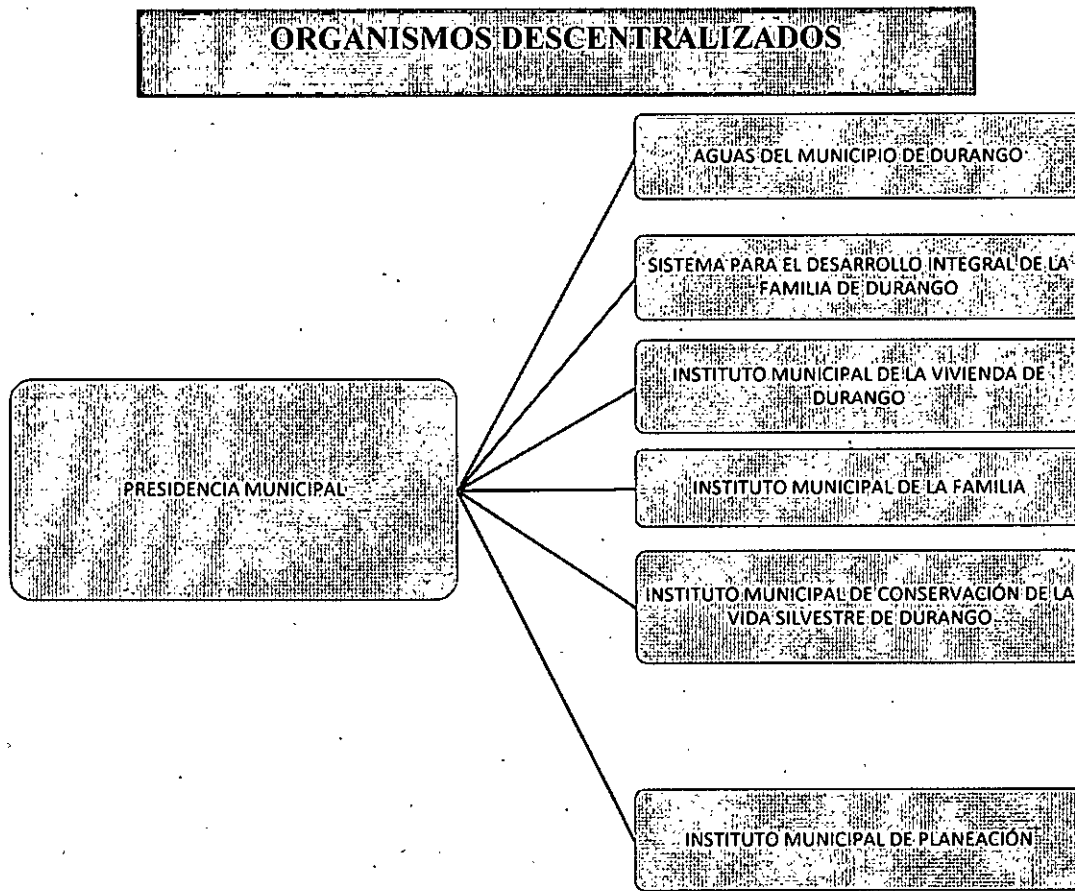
ORGANISMOS DESCENTRALIZADOS

PRESIDENCIA MUNICIPAL

AGUAS DEL MUNICIPIO DE DURANGO

SISTEMA PARA EL DESARROLLO INTEGRAL DE LA FAMILIA DE DURANGO

INSTITUTO MUNICIPAL DE LA VIVIENDA DE DURANGO

INSTITUTO MUNICIPAL DE LA FAMILIA

INSTITUTO MUNICIPAL DE CONSERVACIÓN DE LA VIDA SILVESTRE DE DURANGO

INSTITUTO MUNICIPAL DE PLANEACIÓN